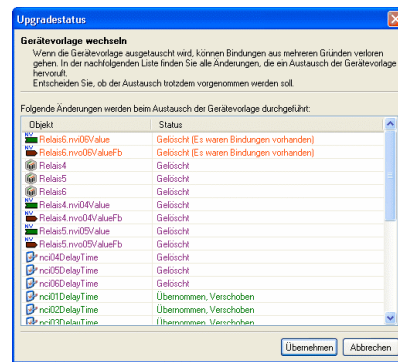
Upgradestatus

Gerätevorlage wechseln

Wenn die Gerätevorlage ausgetauscht wird, können Bindungen aus mehreren Gründen verloren gehen. In der nachfolgenden Liste finden Sie alle Änderungen, die ein Austausch der Gerätevorlage hervoruft.
Entscheiden Sie, ob der Austausch trotzdem vorgenommen werden soll.

Folgende Änderungen werden beim Austausch der Gerätevorlage durchgeführt:

| Objekt | Status |
|---|---|
| Relais6.nvi06Value | Gelöscht (Es waren Bindungen vorhanden) |
| Relais6.nvo06ValueFb | Gelöscht (Es waren Bindungen vorhanden) |
| Relais4 | Gelöscht |
| Relais5 | Gelöscht |
| Relais6 | Gelöscht |
| Relais4.nvi04Value | Gelöscht |
| Relais4.nvo04ValueFb | Gelöscht |
| Relais5.nvi05Value | Gelöscht |
| Relais5.nvo05ValueFb | Gelöscht |
| nci04DelayTime | Gelöscht |
| nci05DelayTime | Gelöscht |
| nci06DelayTime | Gelöscht |
| nci01DelayTime | Übernommen, Verschoben |
| nci02DelayTime | Übernommen, Verschoben |
| nci03DelayTime | Übernommen, Verschoben |

Übernehmen | Abbrechen